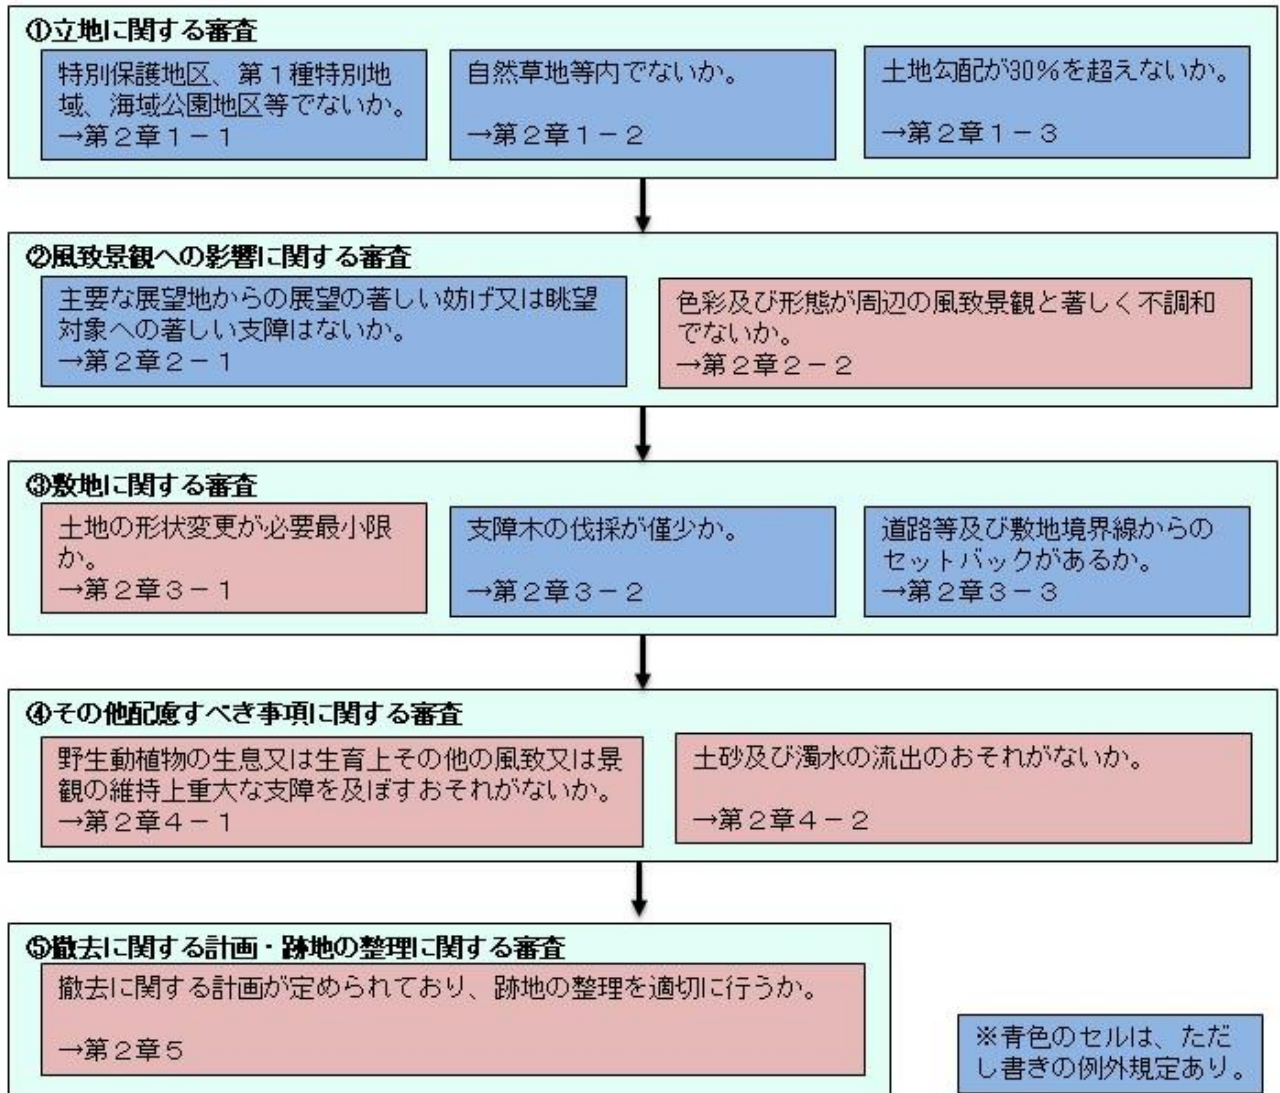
①立地に関する審査

特別保護地区、第１種特別地域、海域公園地区等でないか。
→第２章１－１

自然草地等内でないか。

→第２章１－２

土地勾配が30％を超えないか。

→第２章１－３

②風致景観への影響に関する審査

主要な展望地からの展望の著しい妨げ又は眺望対象への著しい支障はないか。
→第２章２－１

色彩及び形態が周辺の風致景観と著しく不調和でないか。
→第２章２－２

③敷地に関する審査

土地の形状変更が必要最小限か。
→第２章３－１

支障木の伐採が僅少か。

→第２章３－２

道路等及び敷地境界線からのセットバックがあるか。
→第２章３－３

④その他配慮すべき事項に関する審査

野生動植物の生息又は生育上その他の風致又は景観の維持上重大な支障を及ぼすおそれがないか。
→第２章４－１

土砂及び濁水の流出のおそれがないか。

→第２章４－２

⑤撤去に関する計画・跡地の整理に関する審査

撤去に関する計画が定められており、跡地の整理を適切に行うか。

→第２章５

※青色のセルは、ただし書きの例外規定あり。